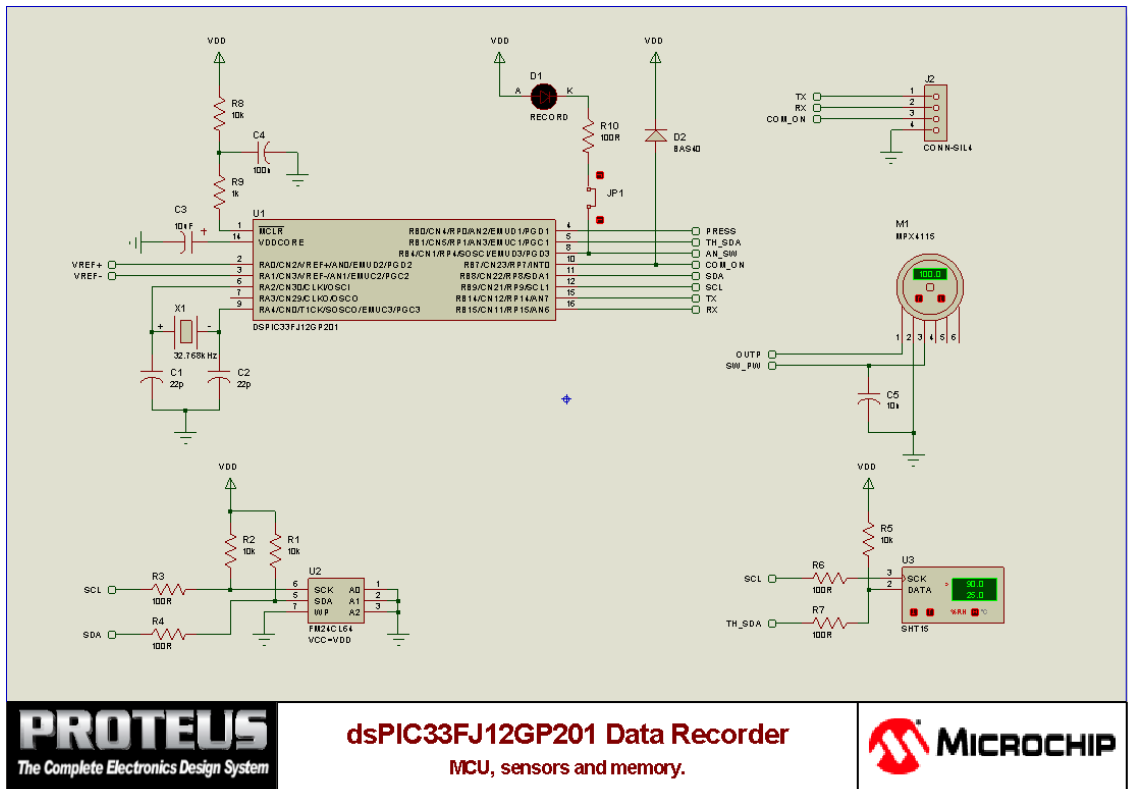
VDD
R8
10k
C4
100n
R9
1k
C3
10uF
+
1
14
U1
MCLR
VDDCORE
VREF+
VREF-
2
3
6
7
9
RA0/CN2/VREF+/AN0/EMUD2/PGD2
RA1/CN3/VREF-/AN1/EMUC2/PGC2
RA2/CN30/CLKI/OSCI
RA3/CN29/CLKO/OSCO
RA4/CN0/T1CK/SOSCO/EMUC3/PGC3
DSPIC33FJ12GP201
X1
+
-
32.768kHz
C1
22p
C2
22p
VDD
D1
A
K
RECORD
R10
100R
JP1
VDD
D2
BAS40
RB0/CN4/RP0/AN2/EMUD1/PGD1
RB1/CN5/RP1/AN3/EMUC1/PGC1
RB4/CN1/RP4/SOSCI/EMUD3/PGD3
RB7/CN23/RP7/INT0
RB8/CN22/RP8/SDA1
RB9/CN21/RP9/SCL1
RB14/CN12/RP14/AN7
RB15/CN11/RP15/AN6
4
5
8
10
11
12
15
16
PRESS
TH_SDA
AN_SW
COM_ON
SDA
SCL
TX
RX
TX
RX
COM_ON
J2
1
2
3
4
CONN-SIL4
M1
MPX4115
100.0
1 2 3 4 5 6
OUTP
SW_PW
C5
10n
VDD
R2
10k
R1
10k
SCL
R3
100R
SDA
R4
100R
6
5
7
U2
SCK
SDA
WP
A0
A1
A2
1
2
3
FM24CL64
VCC=VDD
VDD
R5
10k
SCL
R6
100R
TH_SDA
R7
100R
3
2
U3
SCK
DATA
90.0
25.0
%RH
°C
SHT15
PROTEUS
The Complete Electronics Design System
dsPIC33FJ12GP201 Data Recorder
MCU, sensors and memory.
MICROCHIP